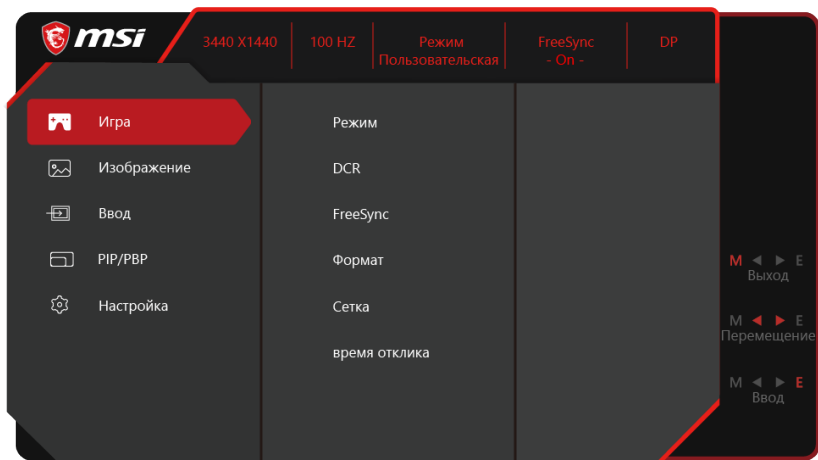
msi

3440 X1440 | 100 HZ | Режим Пользовательская | FreeSync - On - | DP

Игра
Изображение
Ввод
PIP/PBP
Настройка

Режим
DCR
FreeSync
Формат
Сетка
время отклика

M ◀ ▶ E
Выход

M ◀ ▶ E
Перемещение

M ◀ ▶ E
Ввод